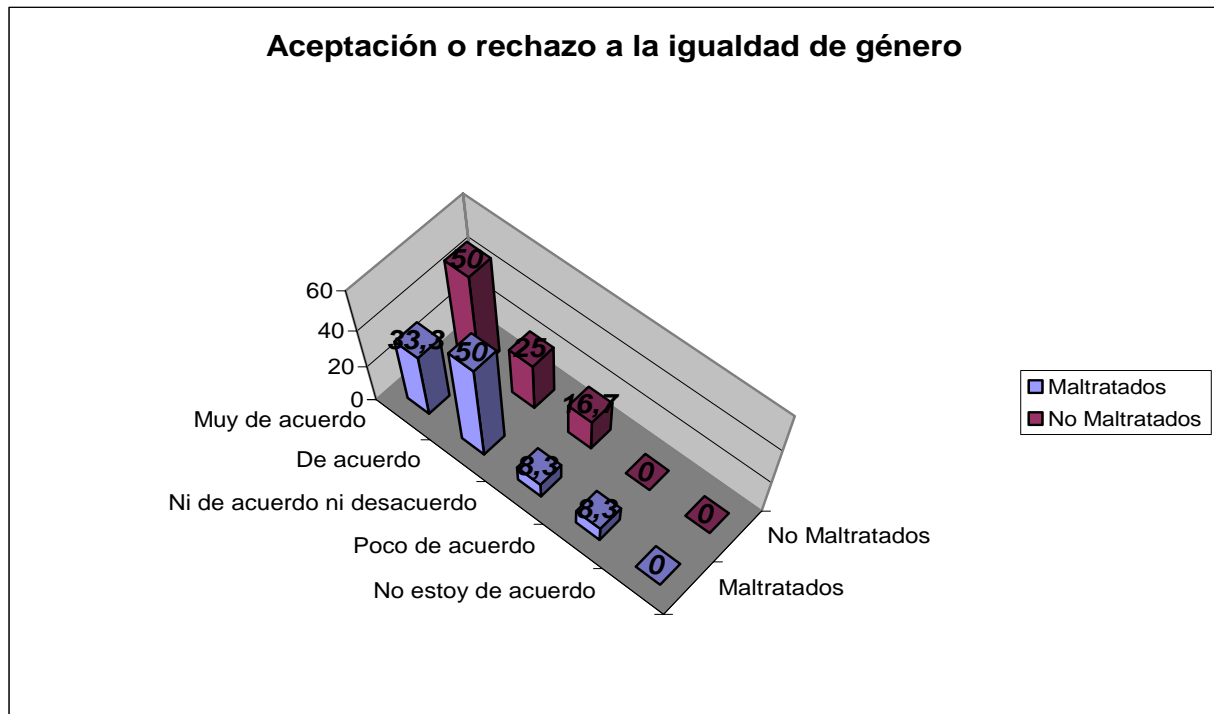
Aceptación o rechazo a la igualdad de género

60
40
20
0

50
33,3
50
25
16,7
8,3
0
8,3
0
0

Muy de acuerdo
De acuerdo
Ni de acuerdo ni desacuerdo
Poco de acuerdo
No estoy de acuerdo

No Maltratados
Maltratados

Maltratados
No Maltratados